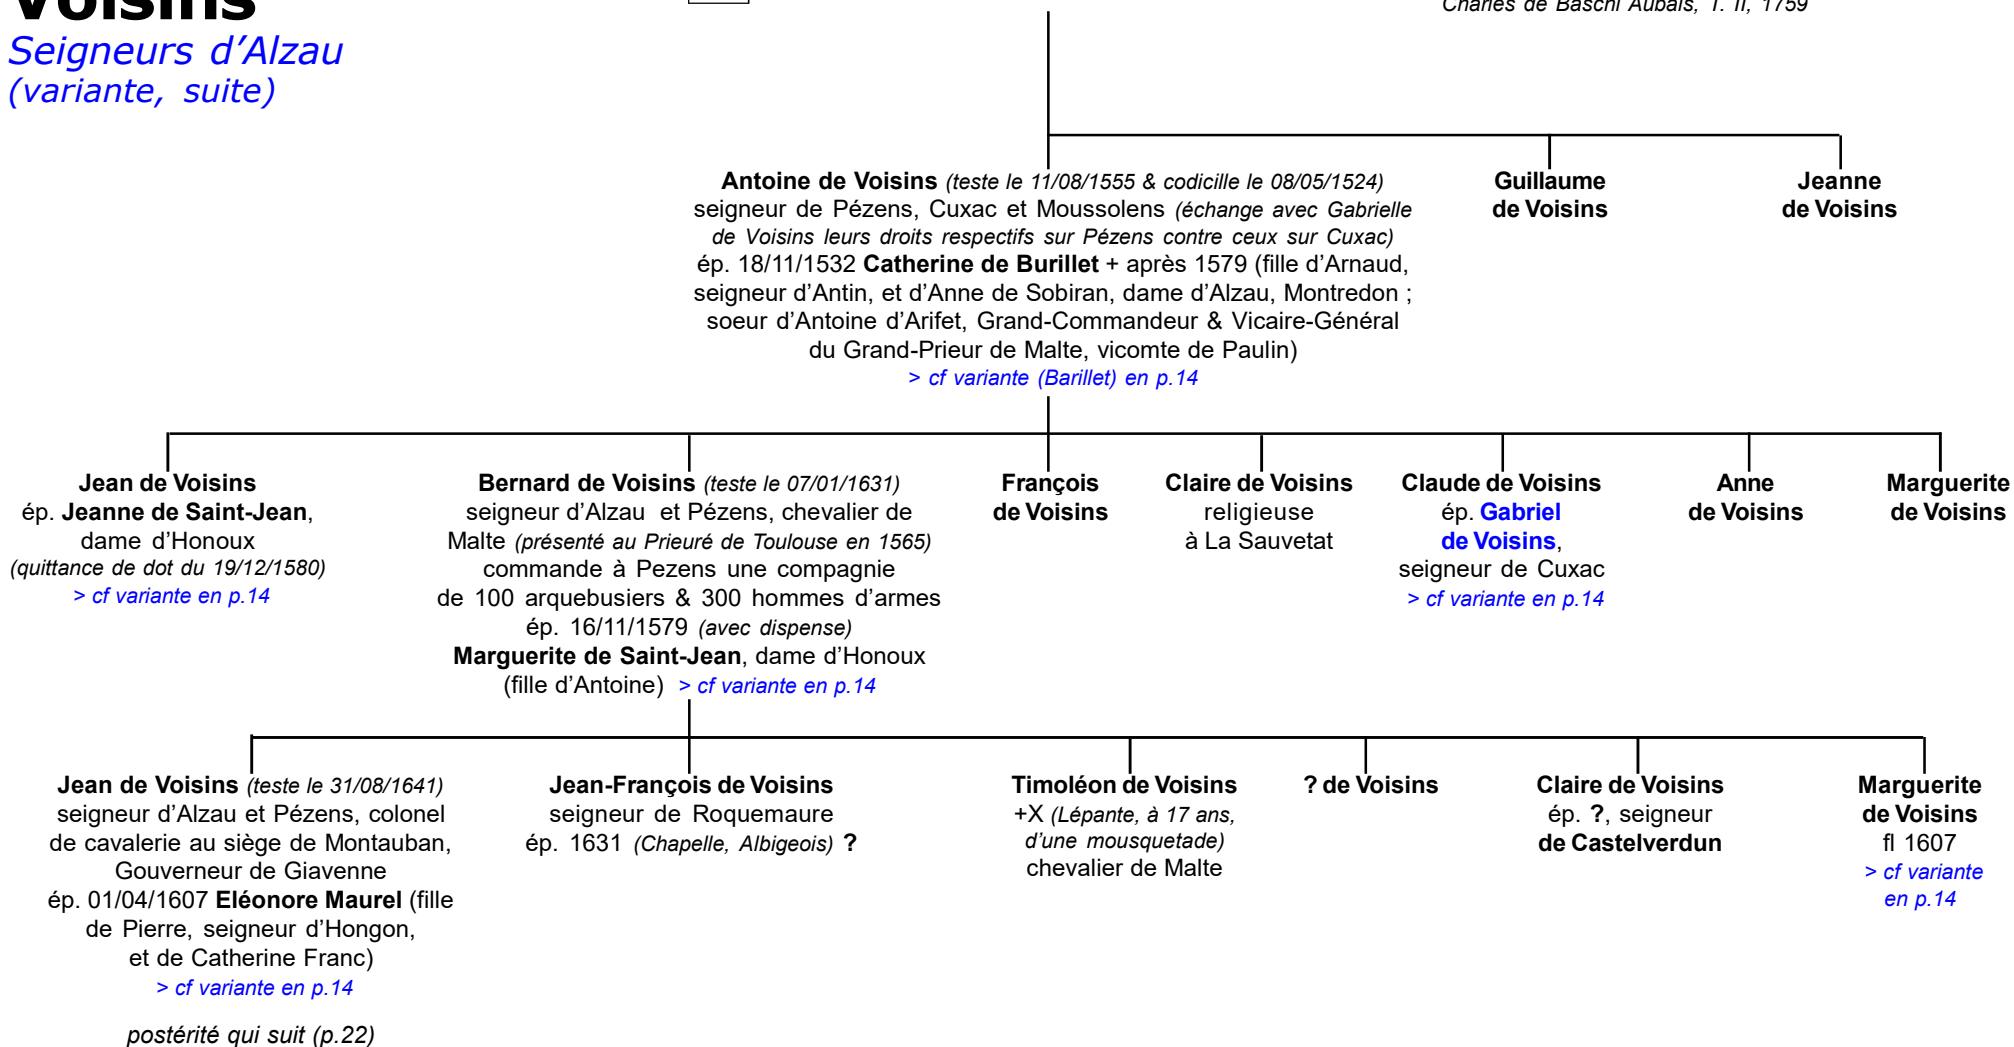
Voisins
Seigneurs d'Alzau
(variante, suite)

Charles de Baschi Aubais, T. II, 1759

Antoine de Voisins (teste le 11/08/1555 & codicille le 08/05/1524) seigneur de Pézens, Cuxac et Moussolens (échange avec Gabrielle de Voisins leurs droits respectifs sur Pézens contre ceux sur Cuxac) ép. 18/11/1532 Catherine de Burillet + après 1579 (fille d'Arnaud, seigneur d'Antin, et d'Anne de Sobiran, dame d'Alzau, Montredon ; soeur d'Antoine d'Arifet, Grand-Commandeur & Vicaire-Général du Grand-Prieur de Malte, vicomte de Paulin)
> cf variante (Barillet) en p.14

Guillaume de Voisins

Jeanne de Voisins

Jean de Voisins ép. Jeanne de Saint-Jean, dame d'Honoux (quittance de dot du 19/12/1580)
> cf variante en p.14

Bernard de Voisins (teste le 07/01/1631) seigneur d'Alzau et Pézens, chevalier de Malte (présenté au Prieuré de Toulouse en 1565) commande à Pezens une compagnie de 100 arquebusiers & 300 hommes d'armes ép. 16/11/1579 (avec dispense) Marguerite de Saint-Jean, dame d'Honoux (fille d'Antoine) > cf variante en p.14

François de Voisins

Claire de Voisins religieuse à La Sauvetat

Claude de Voisins ép. Gabriel de Voisins, seigneur de Cuxac
> cf variante en p.14

Anne de Voisins

Marguerite de Voisins

Jean de Voisins (teste le 31/08/1641) seigneur d'Alzau et Pézens, colonel de cavalerie au siège de Montauban, Gouverneur de Giavenne ép. 01/04/1607 Eléonore Maurel (fille de Pierre, seigneur d'Hongon, et de Catherine Franc)
> cf variante en p.14

postérité qui suit (p.22)

Jean-François de Voisins seigneur de Roquemaure ép. 1631 (Chapelle, Albigeois) ?

Timoléon de Voisins +X (Lépante, à 17 ans, d'une mousquetade) chevalier de Malte

? de Voisins

Claire de Voisins ép. ?, seigneur de Castelverdun

Marguerite de Voisins fl 1607
> cf variante en p.14